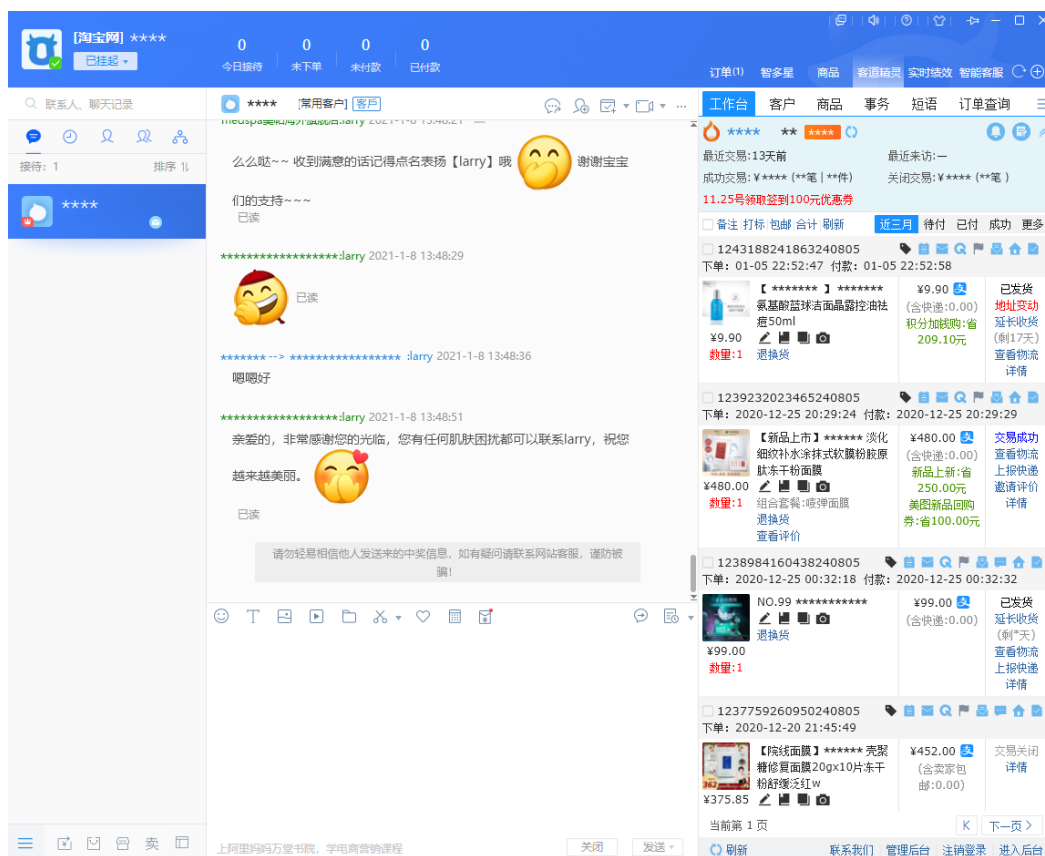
[淘宝网] ****
已挂起

0 今日接待
0 未下单
0 未付款
0 已付款

订单(1) 智多星 商品 客道精灵 实时绩效 智能客服

联系人、聊天记录

接待：1 排序

****

**** [常用客户] 客户

么么哒~~ 收到满意的话记得点名表扬【larry】哦 谢谢宝宝们的支持~~~
已读

*******************:larry 2021-1-8 13:48:29
已读

******* --> ****************** :larry 2021-1-8 13:48:36
嗯嗯好

*******************:larry 2021-1-8 13:48:51
亲爱的，非常感谢您的光临，您有任何肌肤困扰都可以联系larry，祝您越来越美丽。
已读

请勿轻易相信他人发送来的中奖信息，如有疑问请联系网站客服，谨防被骗！

上阿里妈妈万堂书院，学电商营销课程
关闭 发送

工作台 客户 商品 事务 短语 订单查询
**** ** ****
最近交易:13天前 最近来访:—
成功交易:¥**** (**笔 | **件) 关闭交易:¥**** (**笔)
11.25号领取签到100元优惠券

备注 打标 包邮 合计 刷新 近三月 待付 已付 成功 更多

1243188241863240805
下单: 01-05 22:52:47 付款: 01-05 22:52:58
【 ******* 】******* 氨基酸蓝球洁面晶露控油祛痘50ml
¥9.90 数量:1 退换货
¥9.90 (含快递:0.00) 积分加钱购:省209.10元
已发货 地址变动 延长收货 (剩17天) 查看物流详情

1239232023465240805
下单: 2020-12-25 20:29:24 付款: 2020-12-25 20:29:29
【新品上市】****** 淡化细纹补水涂抹式软膜粉胶原肽冻干粉面膜
¥480.00 数量:1 组合套餐:嗖弹面膜 退换货 查看评价
¥480.00 (含快递:0.00) 新品上新:省250.00元 美图新品回购券:省100.00元
交易成功 查看物流 上报快递 邀请评价 详情

1238984160438240805
下单: 2020-12-25 00:32:18 付款: 2020-12-25 00:32:32
NO.99 ***********
¥99.00 数量:1 退换货
¥99.00 (含快递:0.00)
已发货 延长收货 (剩*天) 查看物流 上报快递 详情

1237759260950240805
下单: 2020-12-20 21:45:49
【院线面膜】****** 壳聚糖修复面膜20gx10片冻干粉舒缓泛红w
¥375.85
¥452.00 (含卖家包邮:0.00)
交易关闭 详情

当前第 1 页 K 下一页 >
刷新 联系我们 管理后台 注销登录 进入后台